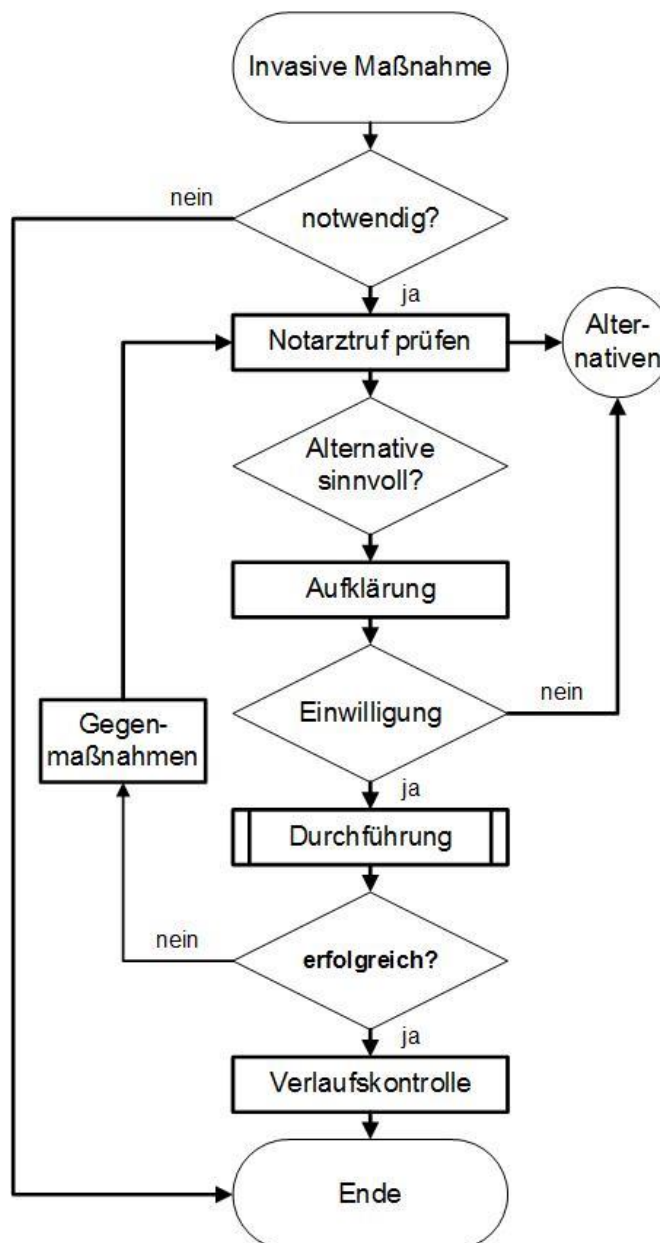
Invasive Maßnahme

nein

notwendig?

ja

Notarztruf prüfen

Alternativen

Alternative sinnvoll?

Aufklärung

Gegenmaßnahmen

Einwilligung

nein

ja

Durchführung

nein

erfolgreich?

ja

Verlaufskontrolle

Ende